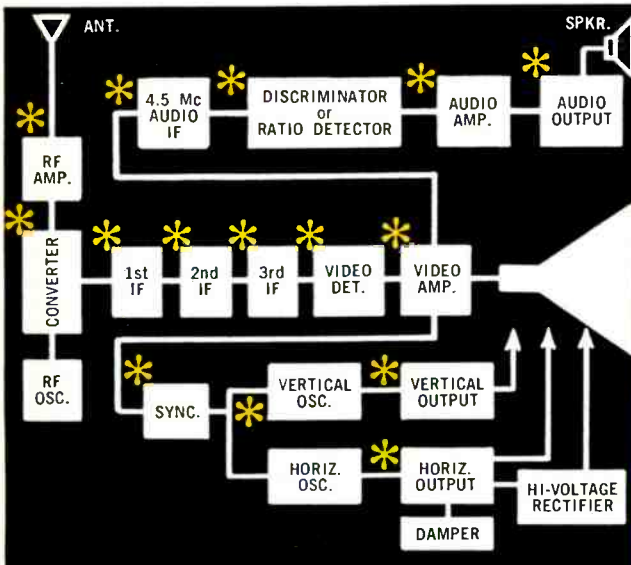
ANT.

SPKR.

RF AMP.

CONVERTER

RF OSC.

4.5 Mc AUDIO IF

DISCRIMINATOR or RATIO DETECTOR

AUDIO AMP.

AUDIO OUTPUT

1st IF

2nd IF

3rd IF

VIDEO DET.

VIDEO AMP.

SYNC.

VERTICAL OSC.

VERTICAL OUTPUT

HORIZ. OSC.

HORIZ. OUTPUT

HI-VOLTAGE RECTIFIER

DAMPER